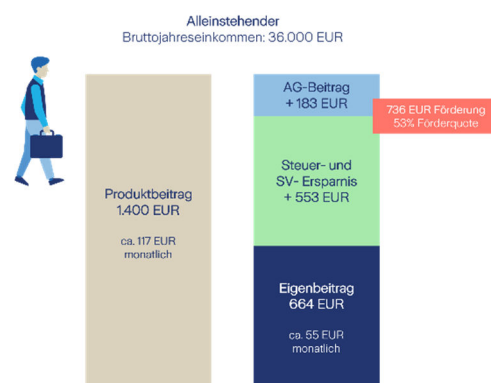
Alleinstehender
Bruttojahreseinkommen: 36.000 EUR

Produktbeitrag
1.400 EUR

ca. 117 EUR
monatlich

AG-Beitrag
+ 183 EUR

736 EUR Förderung
53% Förderquote

Steuer- und
SV- Ersparnis
+ 553 EUR

Eigenbeitrag
664 EUR

ca. 55 EUR
monatlich